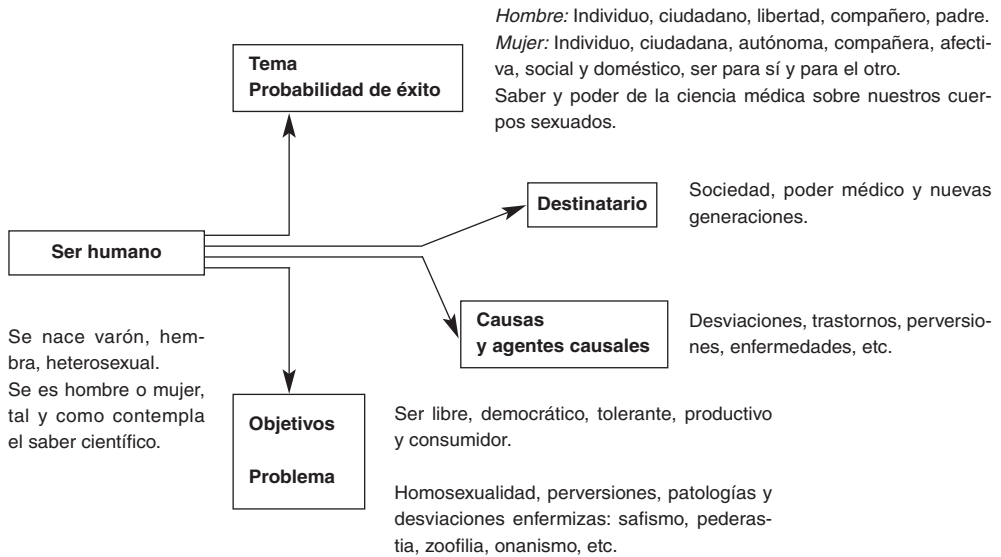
Hombre: Individuo, ciudadano, libertad, compañero, padre.
Mujer: Individuo, ciudadana, autónoma, compañera, afectiva, social y doméstico, ser para sí y para el otro.
Saber y poder de la ciencia médica sobre nuestros cuerpos sexuados.

Tema
Probabilidad de éxito

Destinatario

Sociedad, poder médico y nuevas generaciones.

Ser humano

Causas
y agentes causales

Desviaciones, trastornos, perversiones, enfermedades, etc.

Se nace varón, hembra, heterosexual.
Se es hombre o mujer, tal y como contempla el saber científico.

Objetivos

Problema

Ser libre, democrático, tolerante, productivo y consumidor.

Homosexualidad, perversiones, patologías y desviaciones enfermizas: safismo, pederastia, zoofilia, onanismo, etc.